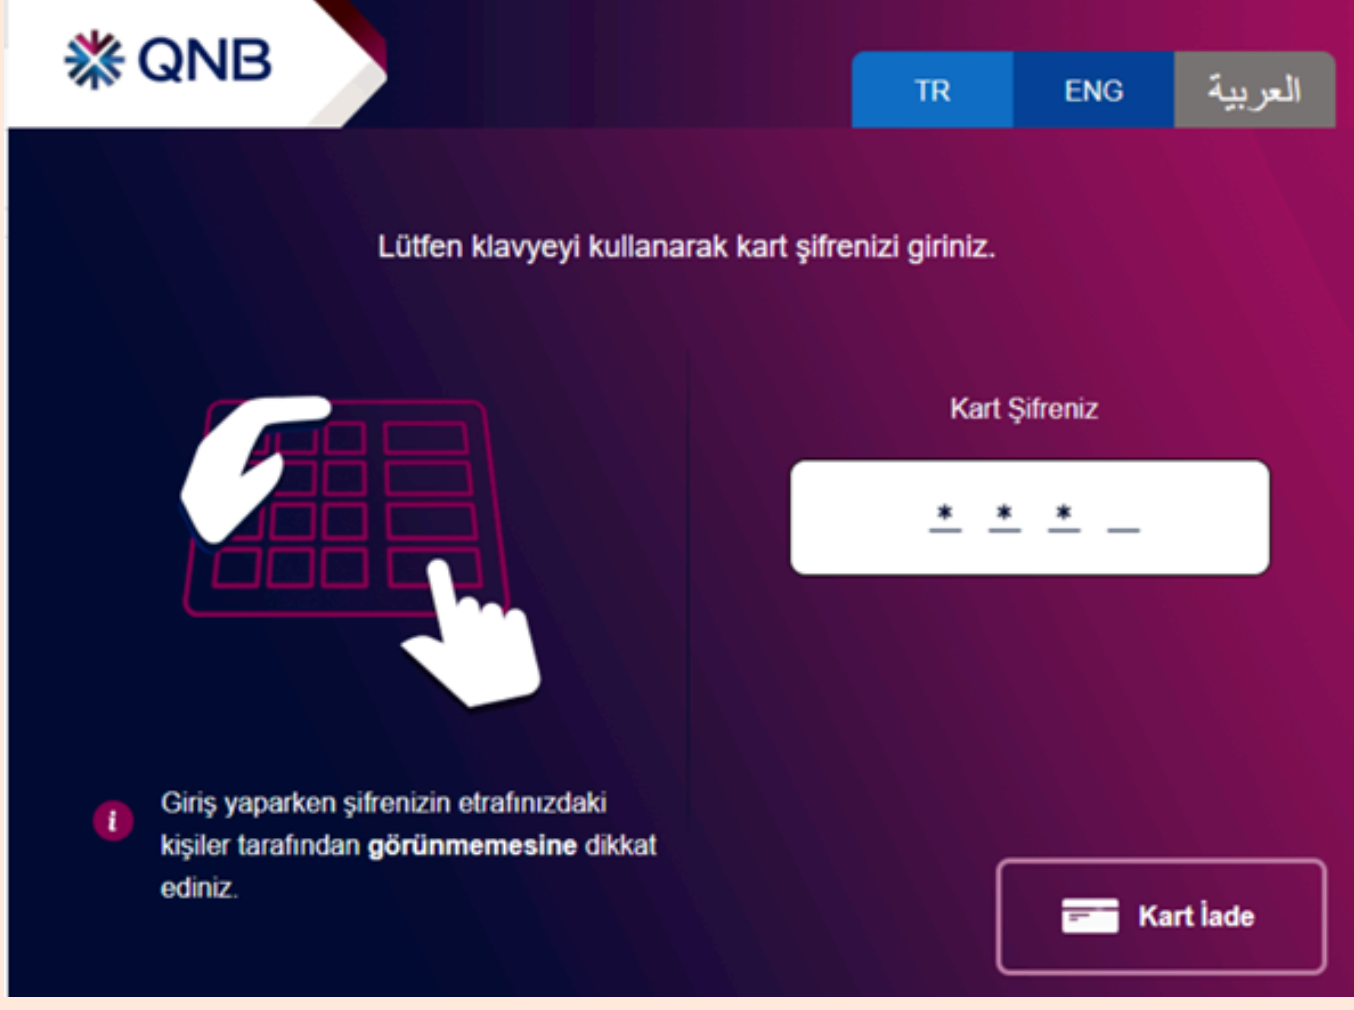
QNB

TR ENG العربية

Lütfen klavyeyi kullanarak kart şifrenizi giriniz.

Kart Şifreniz

* * * _

i Giriş yaparken şifrenizin etrafınızdaki kişiler tarafından **görünmemesine** dikkat ediniz.

Kart İade